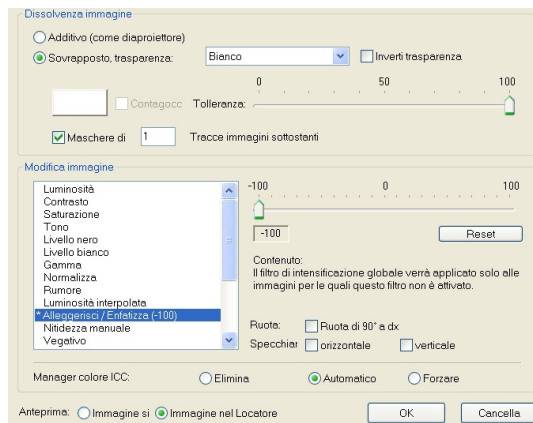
Dissolvenza immagine

Additivo (come diaproiettore)

Sovrapposto, trasparenza: Bianco

Inverti trasparenza

0 50 100

Contagocc Tolleranza:

Maschere di 1 Tracce immagini sottostanti

Modifica immagine

Luminosità
Contrasto
Saturazione
Tono
Livello nero
Livello bianco
Gamma
Normalizza
Rumore
Luminosità interpolata
* Alleggerisci / Enfatizza (-100)
Nitidezza manuale
Vegativo

-100 0 100

-100

Reset

Contenuto:
Il filtro di intensificazione globale verrà applicato solo alle immagini per le quali questo filtro non è attivato.

Ruota: Ruota di 90° a dx

Specchiar orizzontale verticale

Manager colore ICC: Elimina Automatico Forzare

Anteprima: Immagine si Immagine nel Locatore

OK

Cancella